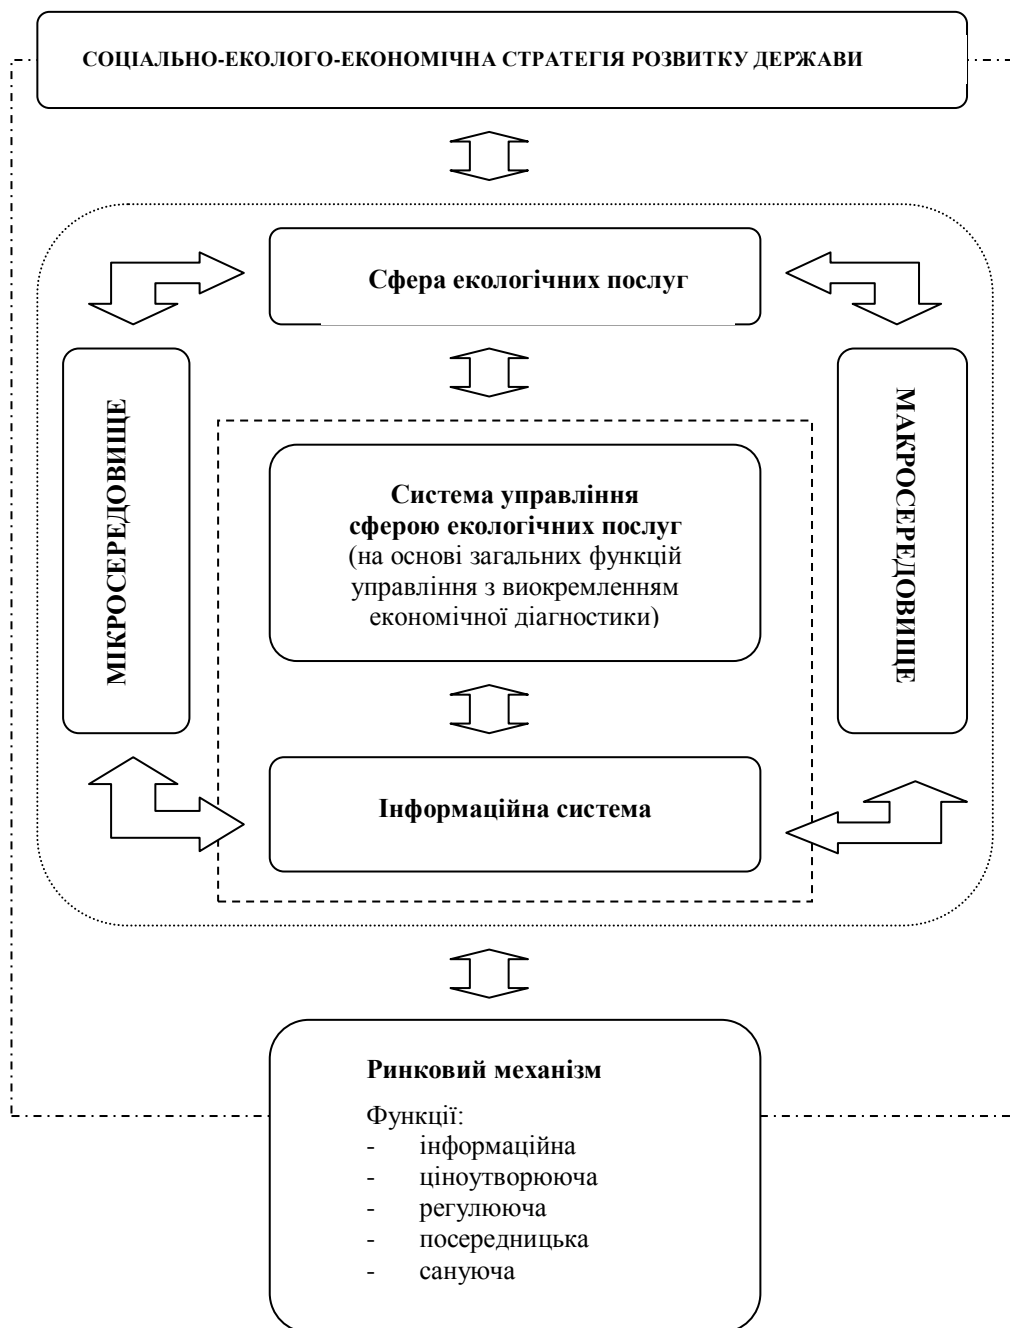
СОЦІАЛЬНО-ЕКОЛОГО-ЕКОНОМІЧНА СТРАТЕГІЯ РОЗВИТКУ ДЕРЖАВИ

Сфера екологічних послуг

МІКРОСЕРЕДОВИЩЕ

Система управління сферою екологічних послуг (на основі загальних функцій управління з виокремленням економічної діагностики)

МАКРОСЕРЕДОВИЩЕ

Інформаційна система

Ринковий механізм

Функції:
- інформаційна
- ціноутворююча
- регулююча
- посередницька
- сануюча